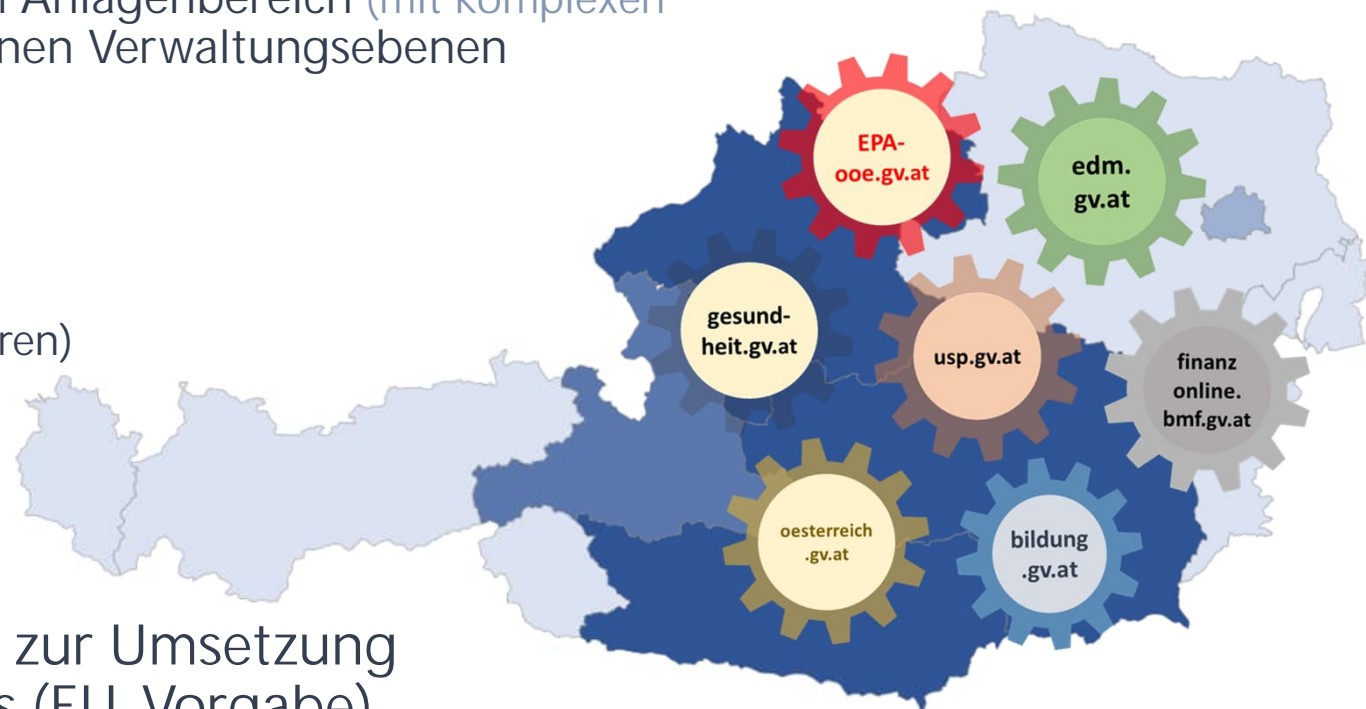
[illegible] Anlagenbereich (mit komplexen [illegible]
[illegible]nen Verwaltungsebenen

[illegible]ren)

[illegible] zur Umsetzung
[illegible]s (EU-Vorgabe)

EPA-
ooe.gv.at

edm.
gv.at

gesund-
heit.gv.at

usp.gv.at

finanz
online.
bmf.gv.at

oesterreich
.gv.at

bildung
.gv.at